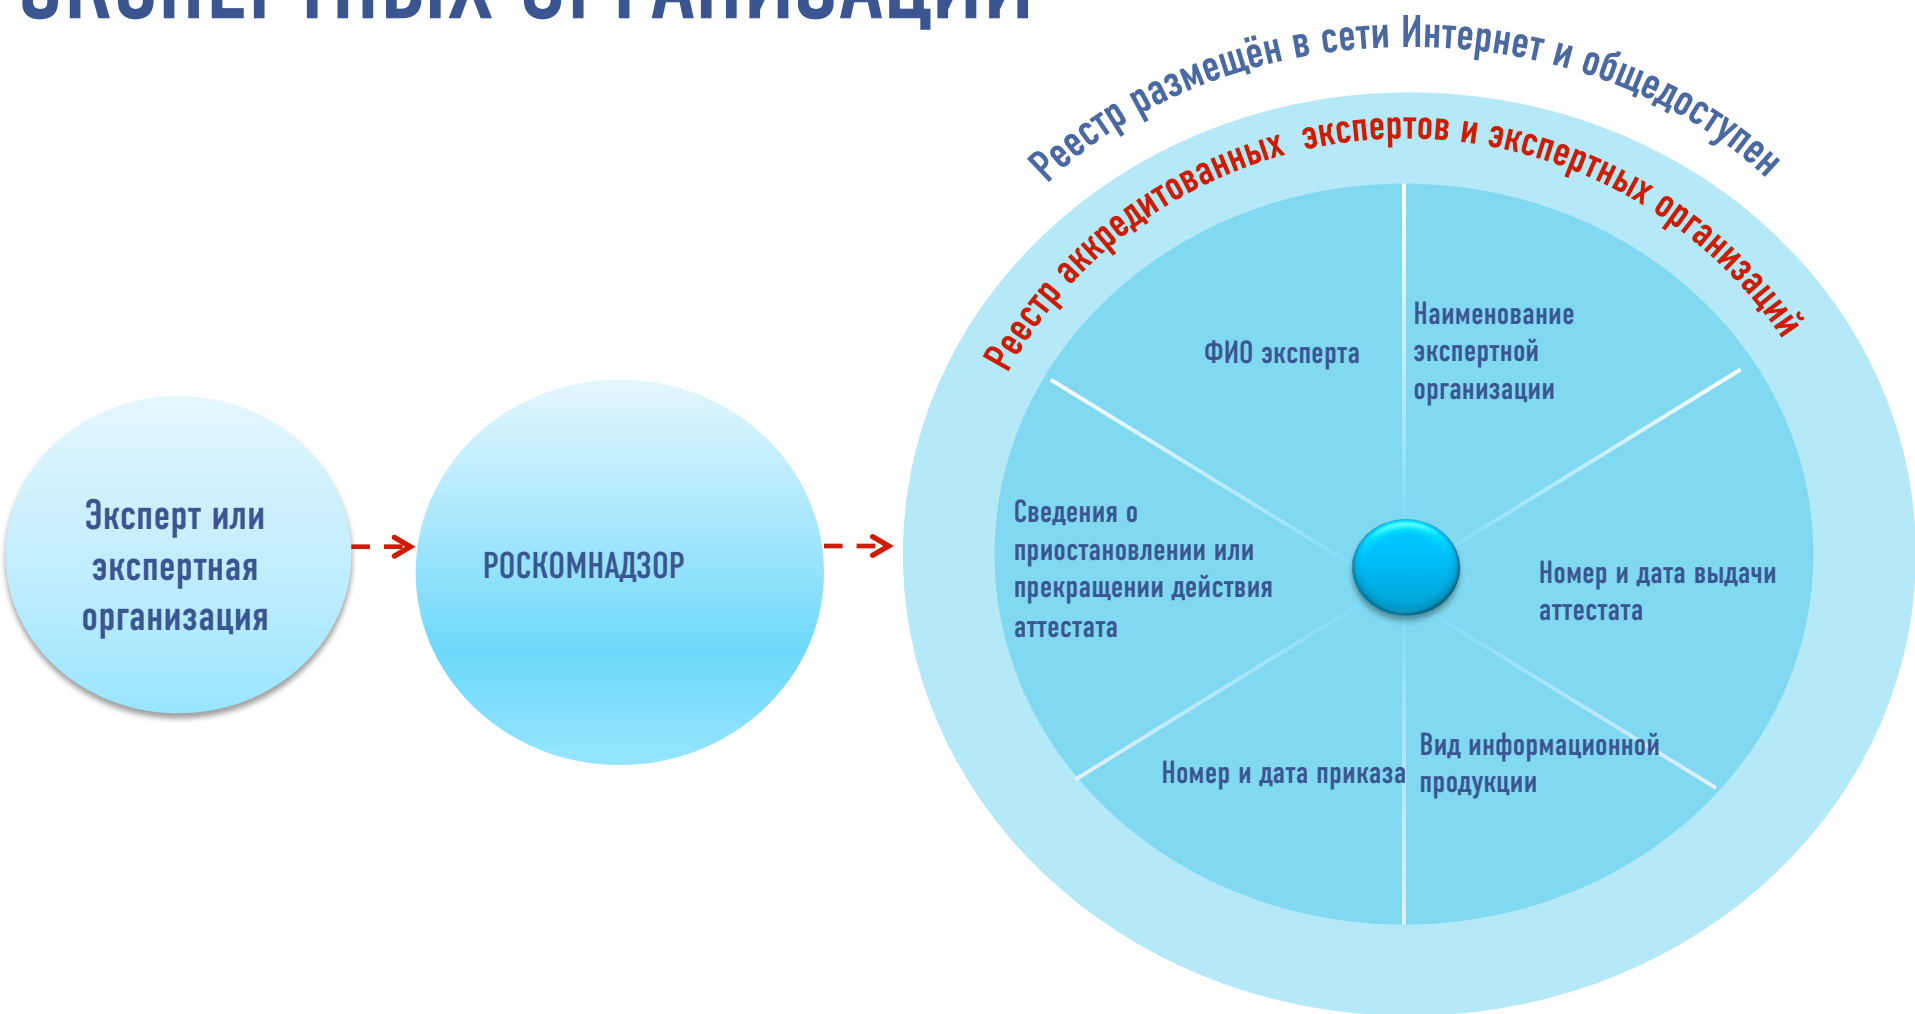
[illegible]

Реестр размещён в сети Интернет и общедоступен

Реестр аккредитованных экспертов и экспертных организаций

Эксперт или экспертная организация

РОСКОМНАДЗОР

ФИО эксперта

Наименование экспертной организации

Сведения о приостановлении или прекращении действия аттестата

Номер и дата выдачи аттестата

Номер и дата приказа

Вид информационной продукции